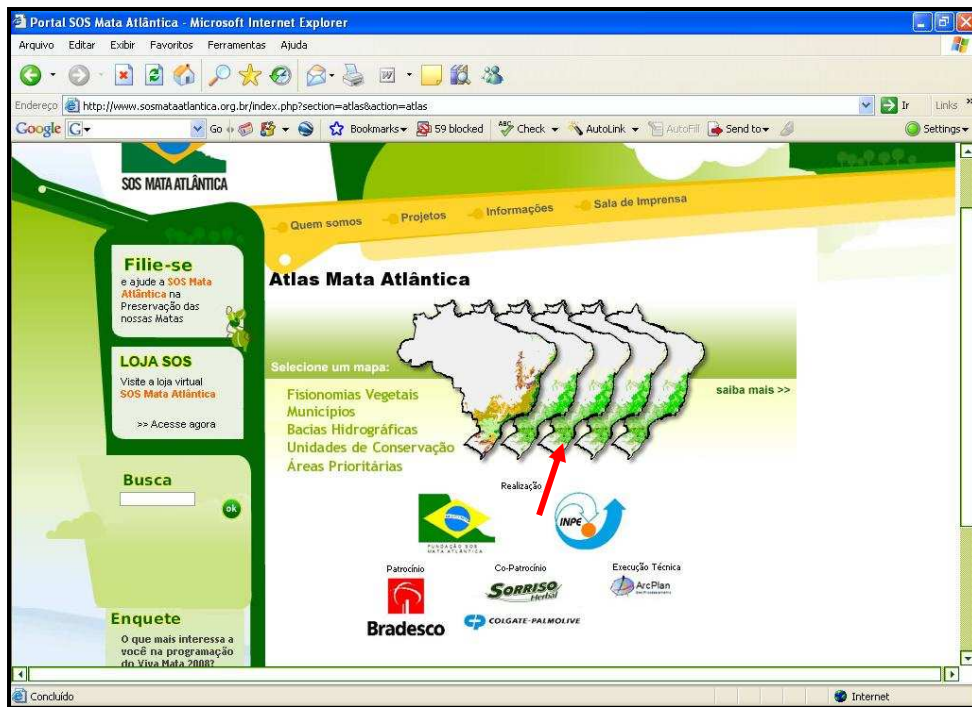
Portal SOS Mata Atlântica - Microsoft Internet Explorer

Arquivo Editar Exibir Favoritos Ferramentas Ajuda

Endereço http://www.sosmataatlantica.org.br/index.php?section=atlas&action=atlas

Ir Links

Google G Go Bookmarks 59 blocked Check AutoLink AutoFill Send to Settings

SOS MATA ATLÂNTICA

Quem somos Projetos Informações Sala de Imprensa

Filie-se
e ajude a SOS Mata Atlântica na Preservação das nossas Matas

LOJA SOS
Visite a loja virtual SOS Mata Atlântica

>> Acesse agora

Busca

ok

Enquete
O que mais interessa a você na programação do Viva Mata 2008?

Atlas Mata Atlântica

Selecione um mapa:
Fisionomias Vegetais
Municípios
Bacias Hidrográficas
Unidades de Conservação
Áreas Prioritárias

saiba mais >>

Realização

INPE

FUNDAÇÃO SOS MATA ATLÂNTICA

Patrocínio
Bradesco

Co-Patrocínio
Sorriso Herbal
COLGATE-PALMOLIVE

Execução Técnica
ArcPlan

Concluído

Internet